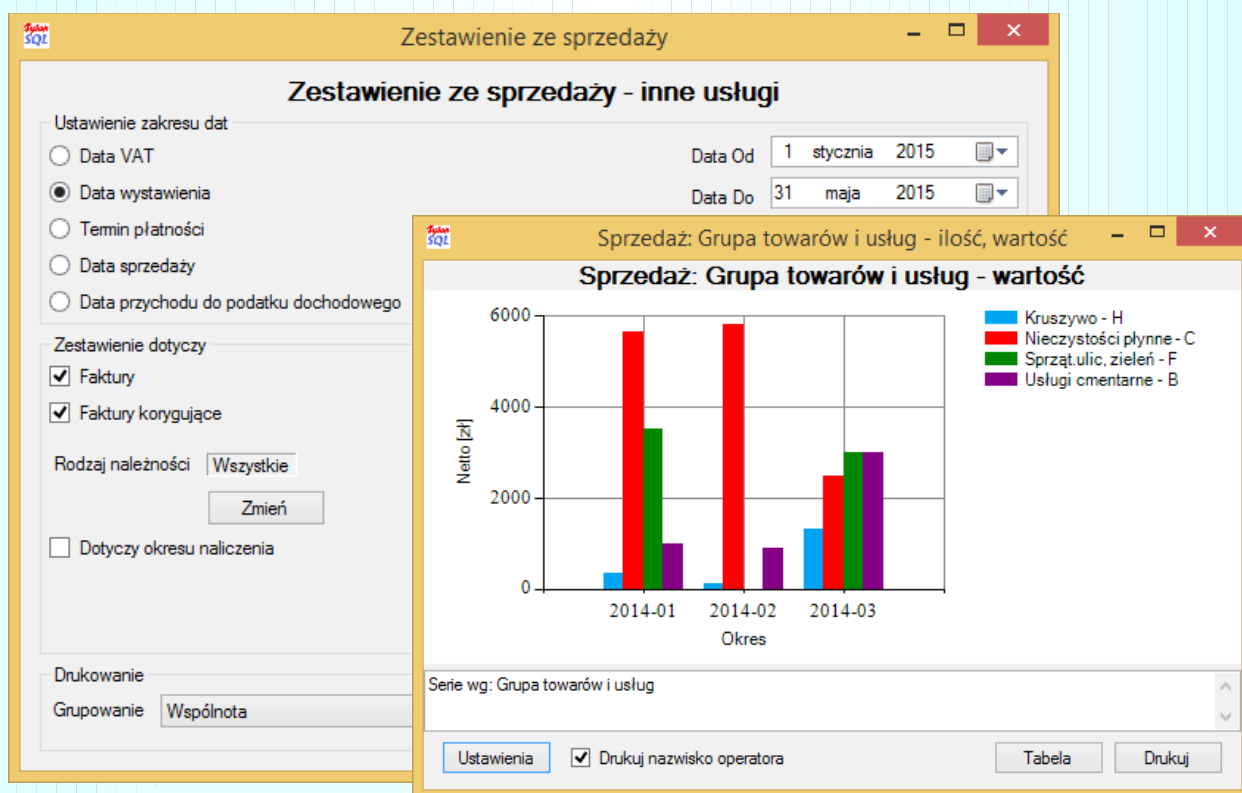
Zestawienie ze sprzedaży

Zestawienie ze sprzedaży - inne usługi

Ustawienie zakresu dat
Data VAT
Data wystawienia
Termin płatności
Data sprzedaży
Data przychodu do podatku dochodowego

Data Od 1 stycznia 2015
Data Do 31 maja 2015

Zestawienie dotyczy
Faktury
Faktury korygujące

Rodzaj należności Wszystkie
Zmień
Dotyczy okresu naliczenia

Drukowanie
Grupowanie Wspólnota

Sprzedaż: Grupa towarów i usług - ilość, wartość

Sprzedaż: Grupa towarów i usług - wartość

6000
4000
2000
0
Netto [zł]
2014-01
2014-02
2014-03
Okres

Kruszywo - H
Nieczystości płynne - C
Sprząt.ulic, zieleń - F
Usługi cmentarne - B

Serie wg: Grupa towarów i usług

Ustawienia
Drukuj nazwisko operatora
Tabela
Drukuj